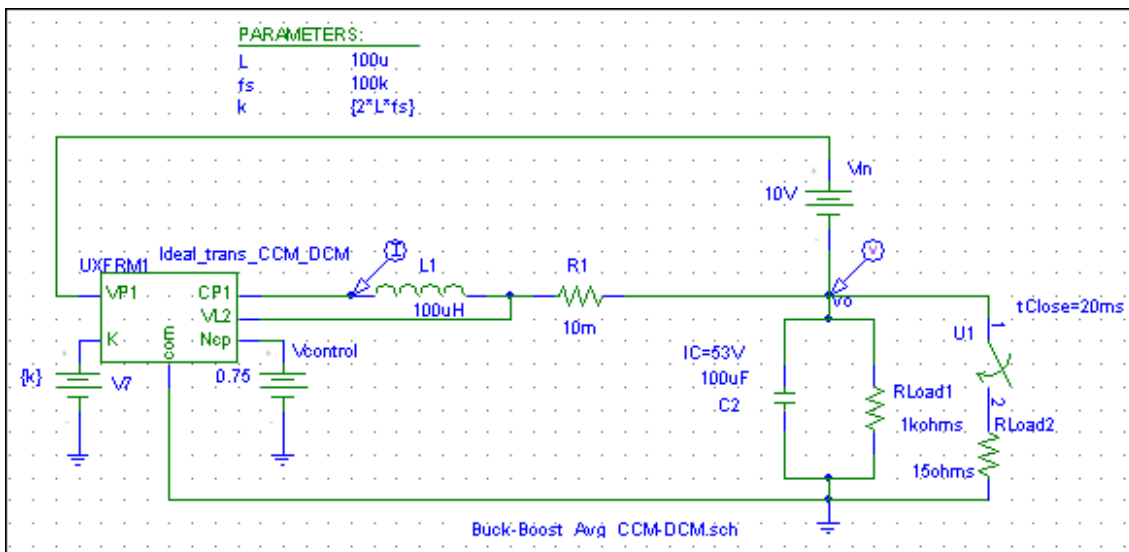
PARAMETERS:

| | |
|---|---|
| L | 100u |
| fs | 100k |
| k | {2*L*fs} |

Vin
10V
UXFRM1
Ideal_trans_CCM_DCM
I
L1
R1
V
VP1
CP1
VL2
100uH
vo
tClose=20ms
K
com
Nep
10m
U1
1
Vcontrol
IC=53V
{k}
V7
0.75
100uF
RLoad1
C2
2
1kohms
RLoad2
15ohms
Buck-Boost Avg CCM-DCM.sch